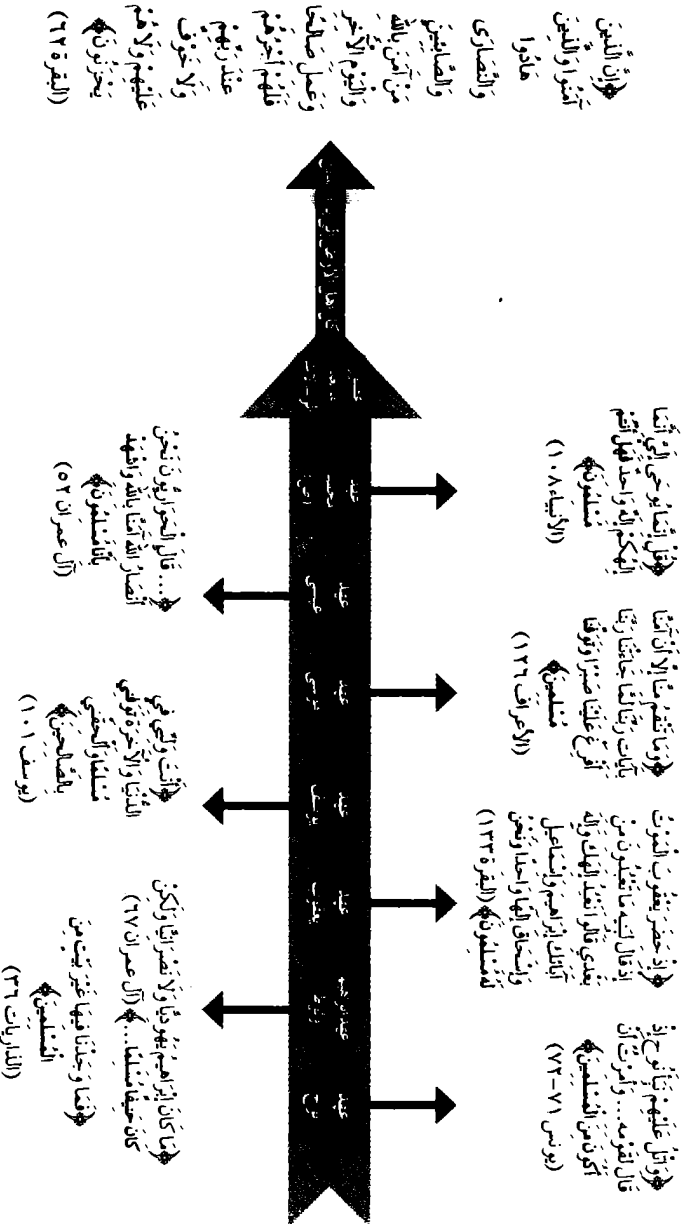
﴿إِنَّ الَّذِينَ آمَنُوا وَالَّذِينَ هَادُوا وَالنَّصَارَى وَالصَّابِئِينَ مَنْ آمَنَ بِاللَّهِ وَالْيَوْمِ الْآخِرِ وَعَمِلَ صَالِحًا فَلَهُمْ أَجْرُهُمْ عِنْدَ رَبِّهِمْ وَلَا خَوْفٌ عَلَيْهِمْ وَلَا هُمْ يَحْزَنُونَ﴾ (البقرة ٦٢)

﴿قُلْ إِنَّمَا يُوحَى إِلَيَّ أَنَّمَا إِلَهُكُمْ إِلَهٌ وَاحِدٌ فَهَلْ أَنْتُمْ مُسْلِمُونَ﴾ (الأنبياء ١٠٨)

﴿... قَالَ الْحَوَارِيُّونَ نَحْنُ أَنْصَارُ اللَّهِ آمَنَّا بِاللَّهِ وَاشْهَدْ بِأَنَّا مُسْلِمُونَ﴾ (آل عمران ٥٢)

﴿وَمَا تَنْقِمُ مِنَّا إِلَّا أَنْ آمَنَّا بِآيَاتِ رَبِّنَا لَمَّا جَاءَتْنَا رَبَّنَا أَفْرِغْ عَلَيْنَا صَبْرًا وَتَوَفَّنَا مُسْلِمِينَ﴾ (الأعراف ١٢٦)

﴿... أَنْتَ وَلِيِّي فِي الدُّنْيَا وَالْآخِرَةِ تَوَفَّنِي مُسْلِمًا وَأَلْحِقْنِي بِالصَّالِحِينَ﴾ (يوسف ١٠١)

﴿أَمْ كُنْتُمْ شُهَدَاءَ إِذْ حَضَرَ يَعْقُوبَ الْمَوْتُ إِذْ قَالَ لِبَنِيهِ مَا تَعْبُدُونَ مِنْ بَعْدِي قَالُوا نَعْبُدُ إِلَهَكَ وَإِلَهَ آبَائِكَ إِبْرَاهِيمَ وَإِسْمَاعِيلَ وَإِسْحَاقَ إِلَهًا وَاحِدًا وَنَحْنُ لَهُ مُسْلِمُونَ﴾ (البقرة ١٣٣)

﴿مَا كَانَ إِبْرَاهِيمُ يَهُودِيًّا وَلَا نَصْرَانِيًّا وَلَكِنْ كَانَ حَنِيفًا مُسْلِمًا ...﴾ (آل عمران ٦٧)
﴿فَمَا وَجَدْنَا فِيهَا غَيْرَ بَيْتٍ مِنَ الْمُسْلِمِينَ﴾ (الذاريات ٣٦)

﴿وَاتْلُ عَلَيْهِمْ نَبَأَ نُوحٍ إِذْ قَالَ لِقَوْمِهِ ... وَأُمِرْتُ أَنْ أَكُونَ مِنَ الْمُسْلِمِينَ﴾ (يونس ٧١-٧٢)

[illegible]